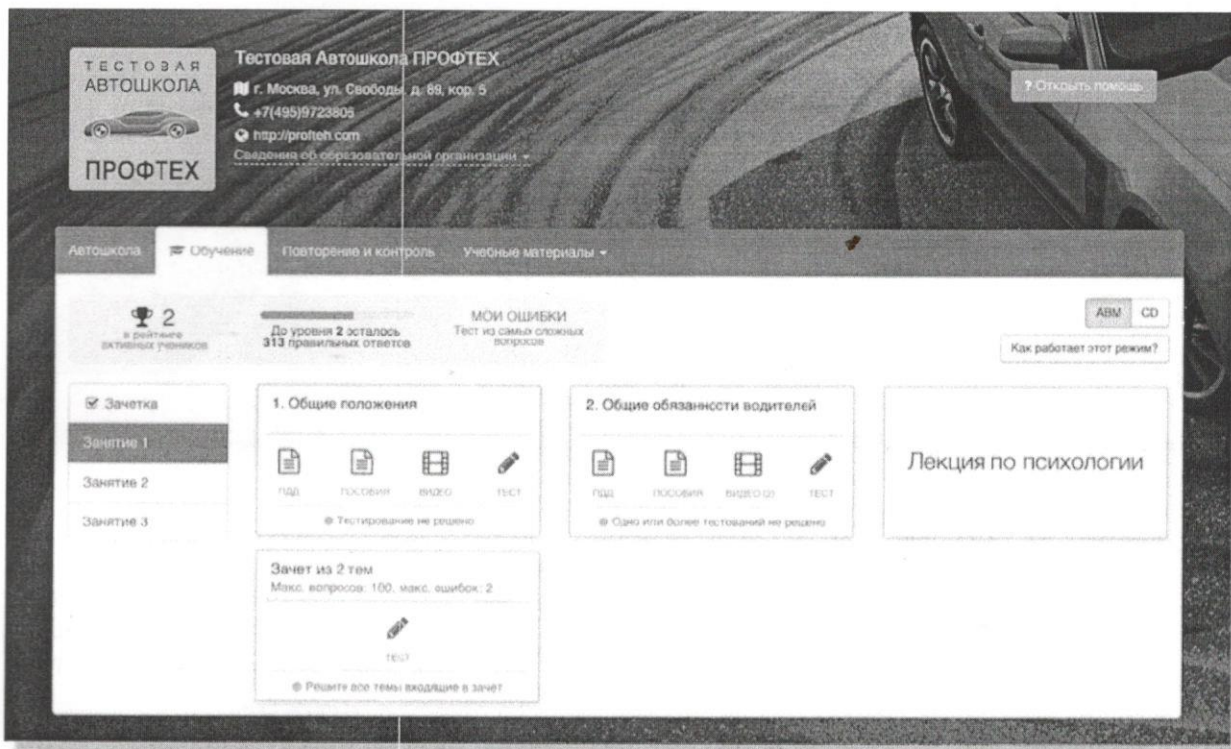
ТЕСТОВАЯ АВТОШКОЛА ПРОФТЕХ

Тестовая Автошкола ПРОФТЕХ
г. Москва, ул. Свободы, д. 89, кор. 5
+7(495)9723805
http://profteh.com
Сведения об образовательной организации

? Открыть помощь

Автошкола | Обучение | Повторение и контроль | Учебные материалы

2 в рейтинге активных учеников

До уровня 2 осталось 313 правильных ответов

МОИ ОШИБКИ
Тест из самых сложных вопросов

ABM | CD

Как работает этот режим?

Зачетка
Занятие 1
Занятие 2
Занятие 3

1. Общие положения
ПДД | ПОСОБИЯ | ВИДЕО | ТЕСТ
Тестирование не решено

2. Общие обязаннсоти водителей
ПДД | ПОСОБИЯ | ВИДЕО (2) | ТЕСТ
Одно или более тестований не решено

Лекция по психологии

Зачет из 2 тем
Макс. вопросов: 100, макс. ошибок: 2
ТЕСТ
Решите все темы входящие в зачет